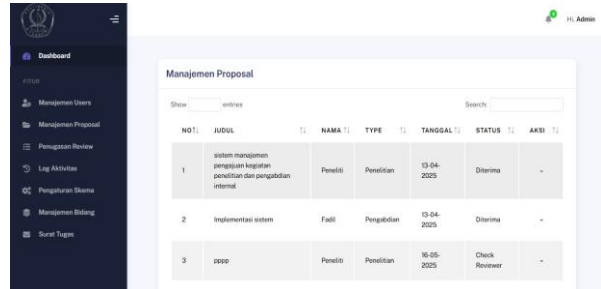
Hi, Admin

Dashboard

FITUR

Manajemen Users

Manajemen Proposal

Penugasan Review

Log Aktivitas

Pengaturan Skema

Manajemen Bidang

Surat Tugas

Manajemen Proposal

Show entries

Search:

| NO | JUDUL | NAMA | TYPE | TANGGAL | STATUS | AKSI |
|---|---|---|---|---|---|---|
| 1 | sistem manajemen pengajuan kegiatan penelitian dan pengabdian internal | Peneliti | Penelitian | 13-04-2025 | Diterima | - |
| 2 | Implementasi sistem | Fadil | Pengabdian | 13-04-2025 | Diterima | - |
| 3 | pppp | Peneliti | Penelitian | 16-05-2025 | Check Reviewer | - |